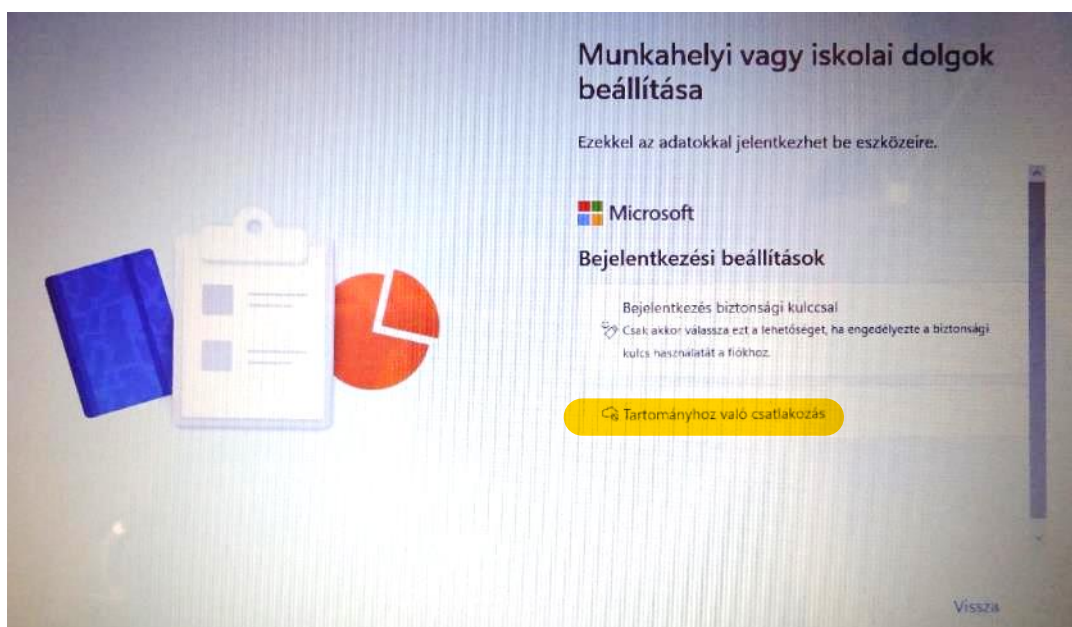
Munkahelyi vagy iskolai dolgok beállítása

Ezekkel az adatokkal jelentkezhet be eszközeire.

Microsoft

Bejelentkezési beállítások

Bejelentkezés biztonsági kulccsal
Csak akkor válassza ezt a lehetőséget, ha engedélyezte a biztonsági kulcs használatát a fiókhoz.

Tartományhoz való csatlakozás

Vissza